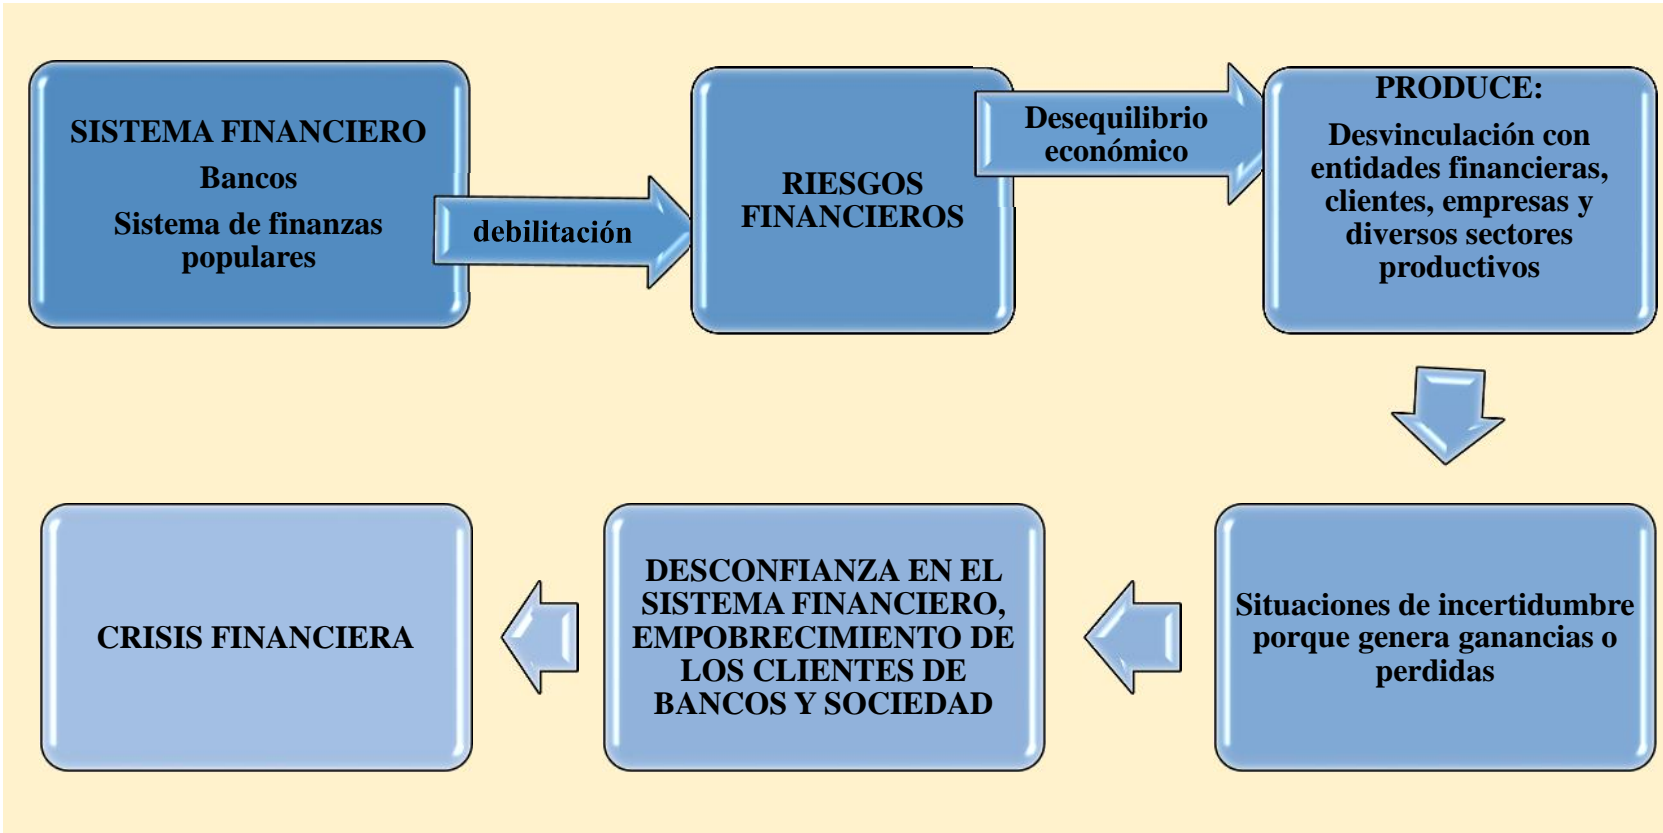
SISTEMA FINANCIERO
Bancos
Sistema de finanzas populares

debilitación

RIESGOS FINANCIEROS

Desequilibrio económico

PRODUCE:
Desvinculación con entidades financieras, clientes, empresas y diversos sectores productivos

Situaciones de incertidumbre porque genera ganancias o perdidas

DESCONFIANZA EN EL SISTEMA FINANCIERO, EMPOBRECIMIENTO DE LOS CLIENTES DE BANCOS Y SOCIEDAD

CRISIS FINANCIERA